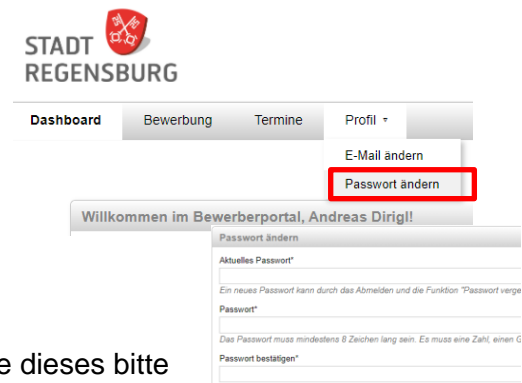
STADT REGENSBURG

Dashboard
Bewerbung
Termine
Profil

E-Mail ändern
Passwort ändern

Willkommen im Bewerberportal, Andreas Dirigl!

Passwort ändern

Aktuelles Passwort*

Ein neues Passwort kann durch das Abmelden und die Funktion "Passwort verge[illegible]

Passwort*

Das Passwort muss mindestens 8 Zeichen lang sein. Es muss eine Zahl, einen G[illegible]

Passwort bestätigen*

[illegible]e dieses bitte